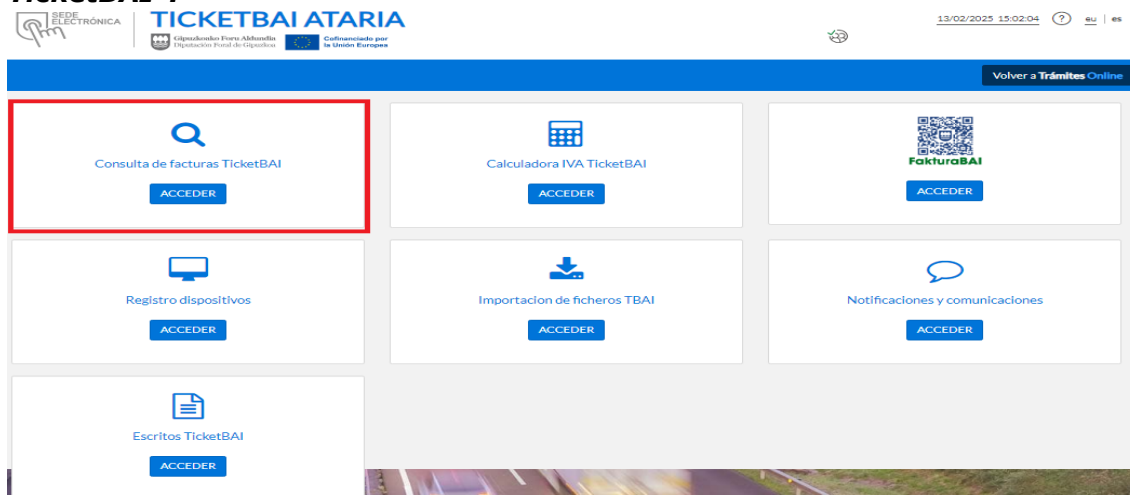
TicketBAI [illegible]

SEDE ELECTRÓNICA

TICKETBAI ATARIA

Gipuzkoako Foru Aldundia
Diputación Foral de Gipuzkoa

Cofinanciado por la Unión Europea

13/02/2025 15:02:04 ? eu | es

Volver a Trámites Online

Consulta de facturas TicketBAI
ACCEDER

Calculadora IVA TicketBAI
ACCEDER

FakturaBAI
ACCEDER

Registro dispositivos
ACCEDER

Importacion de ficheros TBAI
ACCEDER

Notificaciones y comunicaciones
ACCEDER

Escritos TicketBAI
ACCEDER